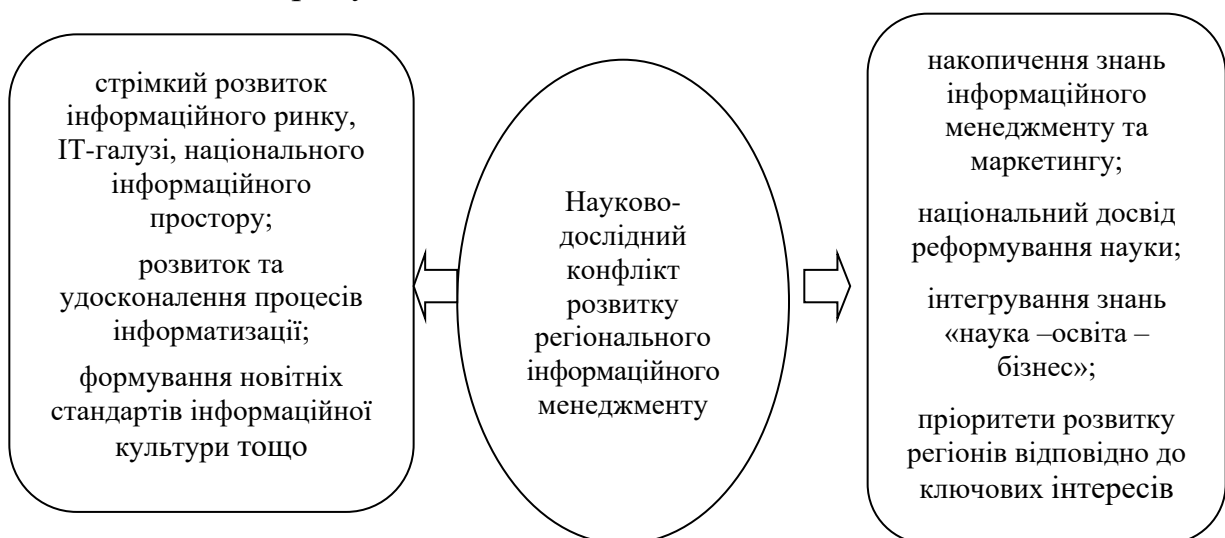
стрімкий розвиток інформаційного ринку, ІТ-галузі, національного інформаційного простору;

розвиток та удосконалення процесів інформатизації;

формування новітніх стандартів інформаційної культури тощо

Науково-дослідний конфлікт розвитку регіонального інформаційного менеджменту

накопичення знань інформаційного менеджменту та маркетингу;

національний досвід реформування науки;

інтегрування знань «наука –освіта – бізнес»;

пріоритети розвитку регіонів відповідно до ключових інтересів